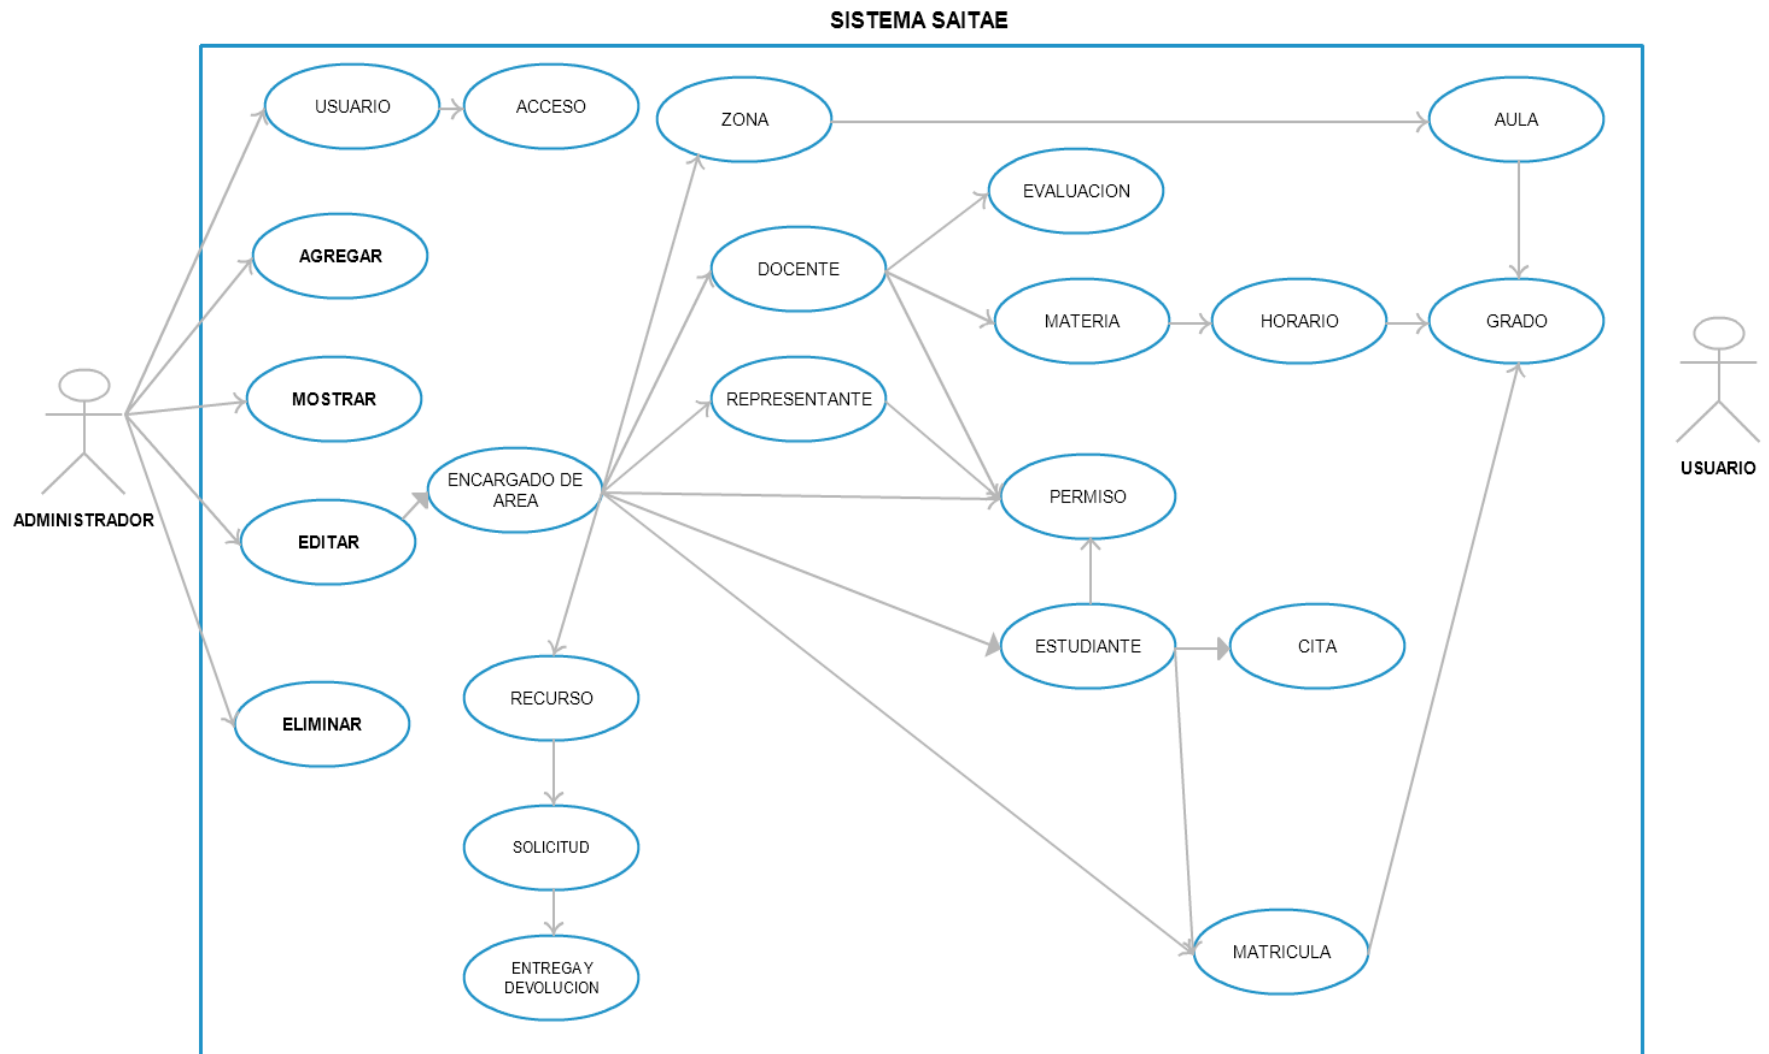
SISTEMA SAITAE

USUARIO

ACCESO

ZONA

AULA

EVALUACION

AGREGAR

DOCENTE

MATERIA

HORARIO

GRADO

MOSTRAR

REPRESENTANTE

ADMINISTRADOR

ENCARGADO DE AREA

PERMISO

USUARIO

EDITAR

ESTUDIANTE

CITA

ELIMINAR

RECURSO

SOLICITUD

ENTREGA Y DEVOLUCION

MATRICULA